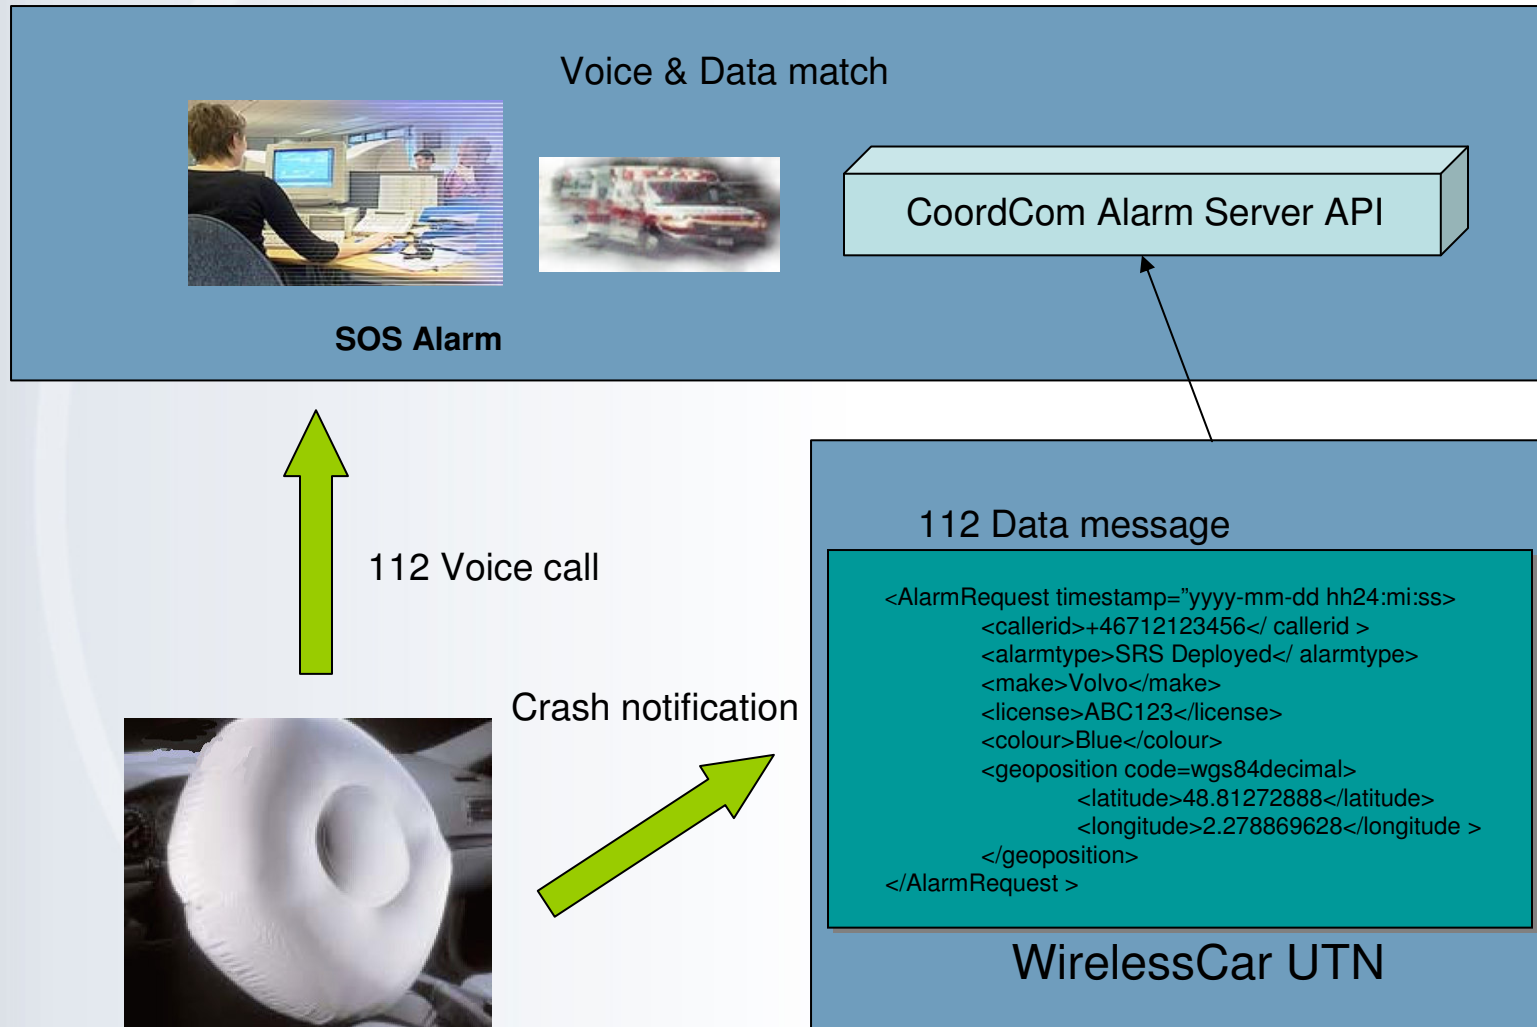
Voice & Data match

CoordCom Alarm Server API

SOS Alarm

112 Voice call

Crash notification

112 Data message

<AlarmRequest timestamp="yyyy-mm-dd hh24:mi:ss>
<callerid>+46712123456</ callerid >
<alarmtype>SRS Deployed</ alarmtype>
<make>Volvo</make>
<license>ABC123</license>
<colour>Blue</colour>
<geoposition code=wgs84decimal>
<latitude>48.81272888</latitude>
<longitude>2.278869628</longitude >
</geoposition>
</AlarmRequest >

WirelessCar UTN